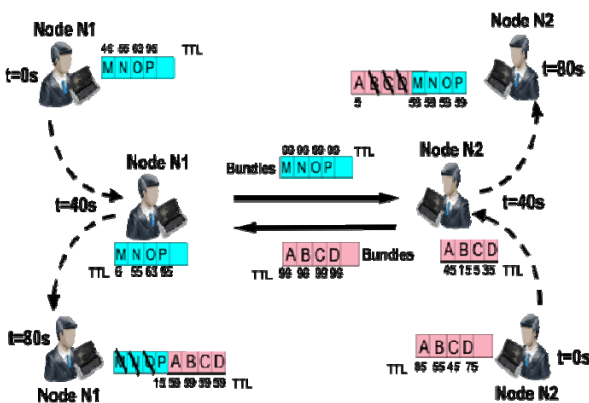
Node N1

t=0s

46 55 63 95 TTL

M N O P

Node N2

t=80s

A B C D M N O P

5 59 59 59 59

Node N1

Bundles M N O P

99 99 99 99 TTL

Node N2

t=40s

t=40s

M N O P

TTL 6 55 63 95

A B C D Bundles

TTL 99 99 99 99

A B C D

45 15 5 35 TTL

t=80s

M N O P A B C D

15 59 59 59 59 TTL

Node N1

A B C D

TTL 85 55 45 75

t=0s

Node N2